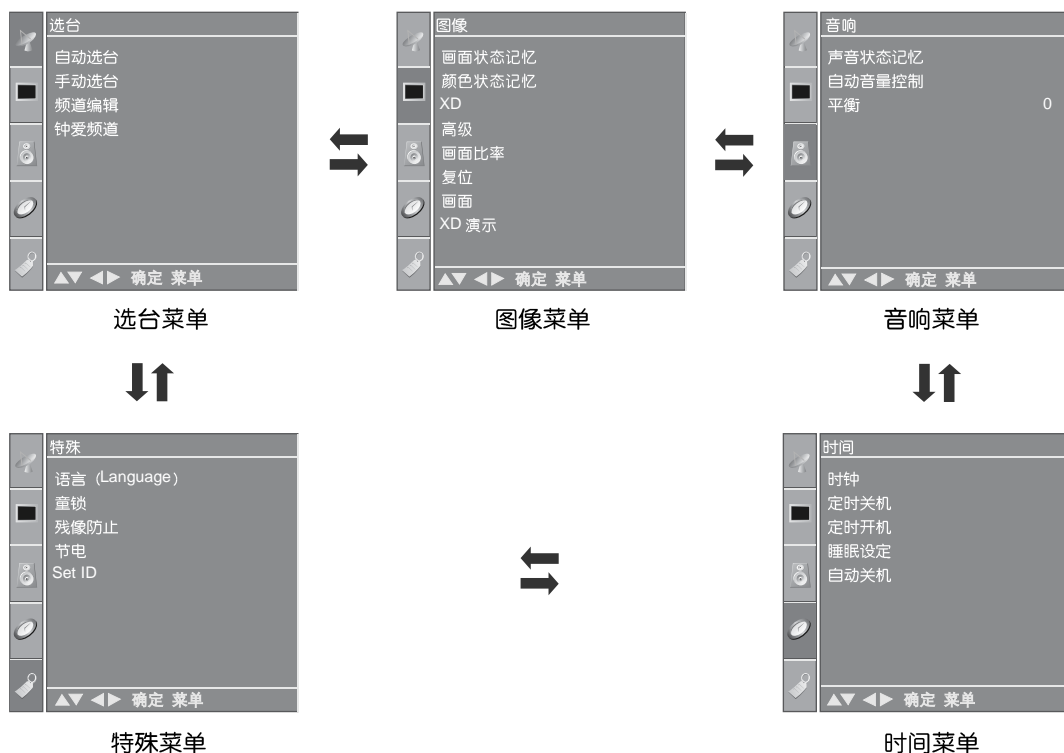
选台

自动选台
手动选台
频道编辑
钟爱频道

▲▼ ◀▶ 确定 菜单

选台菜单

图像

画面状态记忆
颜色状态记忆
XD
高级
画面比率
复位
画面
XD 演示

▲▼ ◀▶ 确定 菜单

图像菜单

音响

声音状态记忆
自动音量控制
平衡 0

▲▼ ◀▶ 确定 菜单

音响菜单

特殊

语言（Language）
童锁
残像防止
节电
Set ID

▲▼ ◀▶ 确定 菜单

特殊菜单

时间

时钟
定时关机
定时开机
睡眠设定
自动关机

▲▼ ◀▶ 确定 菜单

时间菜单